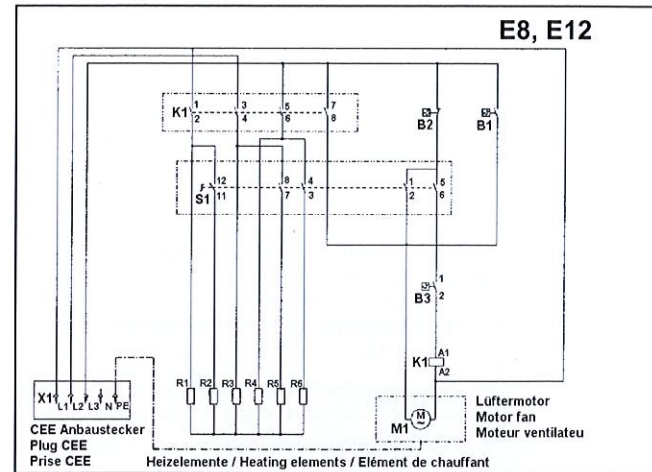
E8, E12

K1 1 2 3 4 5 6 7 8

B2

B1

S1 12 11 8 7 4 3 1 2 5 6

B3 1 2

K1 A1 A2

X1 L1 L2 L3 N PE

R1 R2 R3 R4 R5 R6

M1 M

CEE Anbaustecker
Plug CEE
Prise CEE

Lüftermotor
Motor fan
Moteur ventilateu

Heizelemente / Heating elements / Elément de chauffant